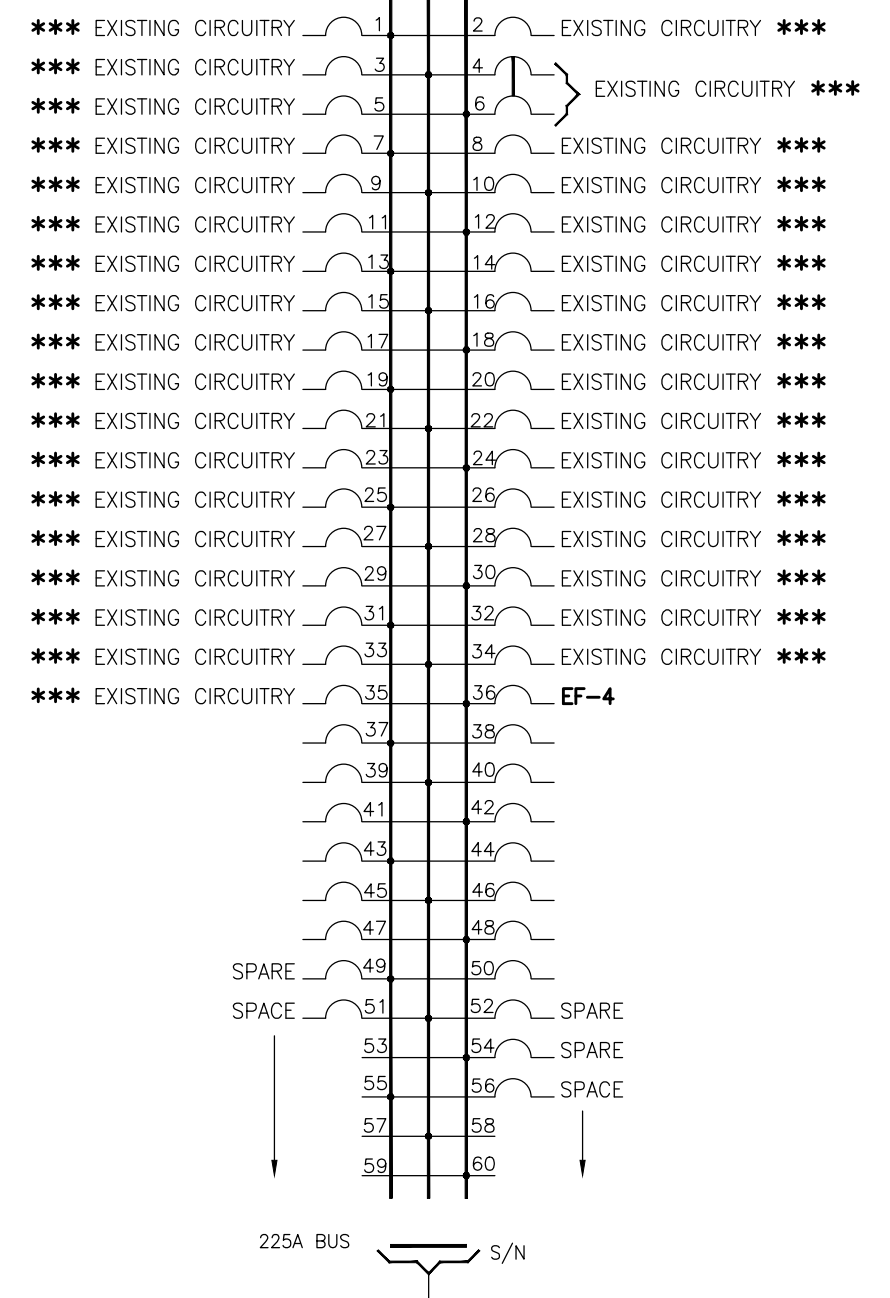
*** EXISTING CIRCUITRY 1
2 EXISTING CIRCUITRY ***
*** EXISTING CIRCUITRY 3
4
EXISTING CIRCUITRY ***
*** EXISTING CIRCUITRY 5
6
*** EXISTING CIRCUITRY 7
8 EXISTING CIRCUITRY ***
*** EXISTING CIRCUITRY 9
10 EXISTING CIRCUITRY ***
*** EXISTING CIRCUITRY 11
12 EXISTING CIRCUITRY ***
*** EXISTING CIRCUITRY 13
14 EXISTING CIRCUITRY ***
*** EXISTING CIRCUITRY 15
16 EXISTING CIRCUITRY ***
*** EXISTING CIRCUITRY 17
18 EXISTING CIRCUITRY ***
*** EXISTING CIRCUITRY 19
20 EXISTING CIRCUITRY ***
*** EXISTING CIRCUITRY 21
22 EXISTING CIRCUITRY ***
*** EXISTING CIRCUITRY 23
24 EXISTING CIRCUITRY ***
*** EXISTING CIRCUITRY 25
26 EXISTING CIRCUITRY ***
*** EXISTING CIRCUITRY 27
28 EXISTING CIRCUITRY ***
*** EXISTING CIRCUITRY 29
30 EXISTING CIRCUITRY ***
*** EXISTING CIRCUITRY 31
32 EXISTING CIRCUITRY ***
*** EXISTING CIRCUITRY 33
34 EXISTING CIRCUITRY ***
*** EXISTING CIRCUITRY 35
36 EF-4
37
38
39
40
41
42
43
44
45
46
47
48
SPARE 49
50
SPACE 51
52 SPARE
53
54 SPARE
55
56 SPACE
57
58
59
60
225A BUS
S/N